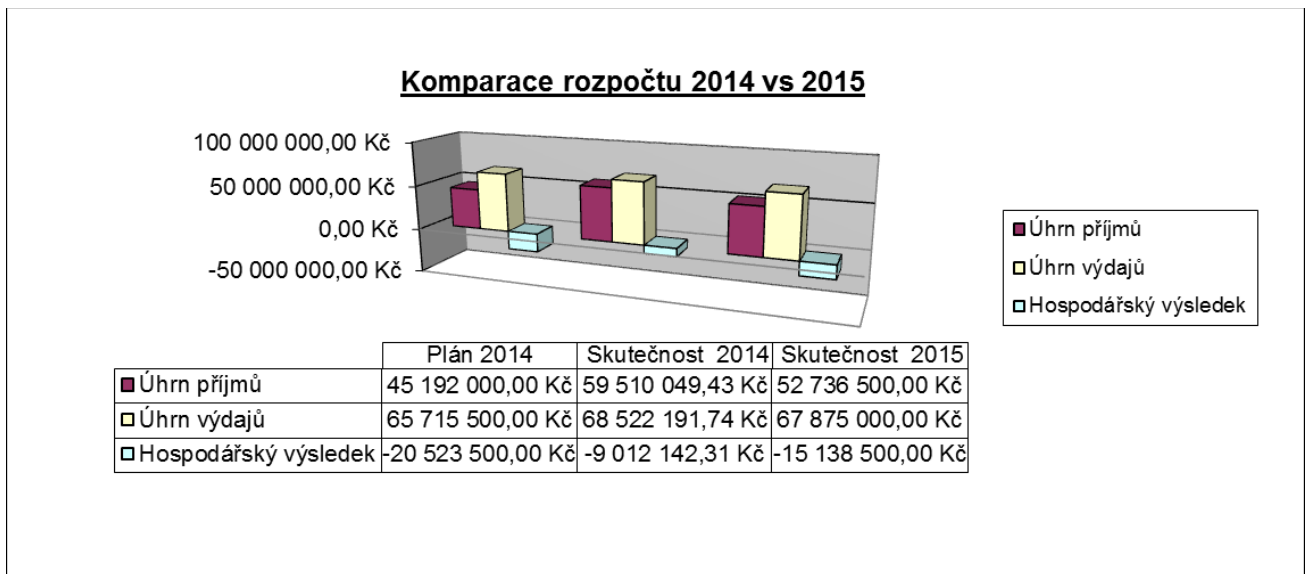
Komparace rozpočtu 2014 vs 2015

100 000 000,00 Kč
50 000 000,00 Kč
0,00 Kč
-50 000 000,00 Kč

Úhrn příjmů
Úhrn výdajů
Hospodářský výsledek

| | Plán 2014 | Skutečnost 2014 | Skutečnost 2015 |
|---|---|---|---|
| Úhrn příjmů | 45 192 000,00 Kč | 59 510 049,43 Kč | 52 736 500,00 Kč |
| Úhrn výdajů | 65 715 500,00 Kč | 68 522 191,74 Kč | 67 875 000,00 Kč |
| Hospodářský výsledek | -20 523 500,00 Kč | -9 012 142,31 Kč | -15 138 500,00 Kč |